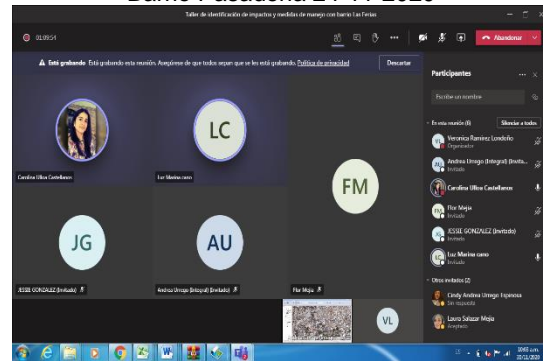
Barrio Pasadena 21-11-2020

Taller de identificación de impactos y medidas de manejo con barrio Las Ferias

01:09:54

Abandonar

Está grabando Está grabando esta reunión. Asegúrese de que todos sepan que se les está grabando. Política de privacidad

Descartar

Carolina Ulloa Castellanos

LC

Luz Marina cano

FM

JG

AU

JESSIE GONZALEZ (Invitado)

Andrea Urrego (Integral) (Invitado)

Flor Mejia

VL

Participantes

Escribe un nombre

En esta reunión (8)

Silenciar a todos

Veronica Ramirez Londoño
Organizador

Andrea Urrego (Integral) (Invita...
Invitado

Carolina Ulloa Castellanos

Flor Mejia
Invitado

JESSIE GONZALEZ (Invitado)
Invitado

Luz Marina cano
Invitado

Otros invitados (2)

Cindy Andrea Urrego Espinosa
Sin respuesta

Laura Salazar Mejia
Aceptada

10:03 a.m.
21/11/2020